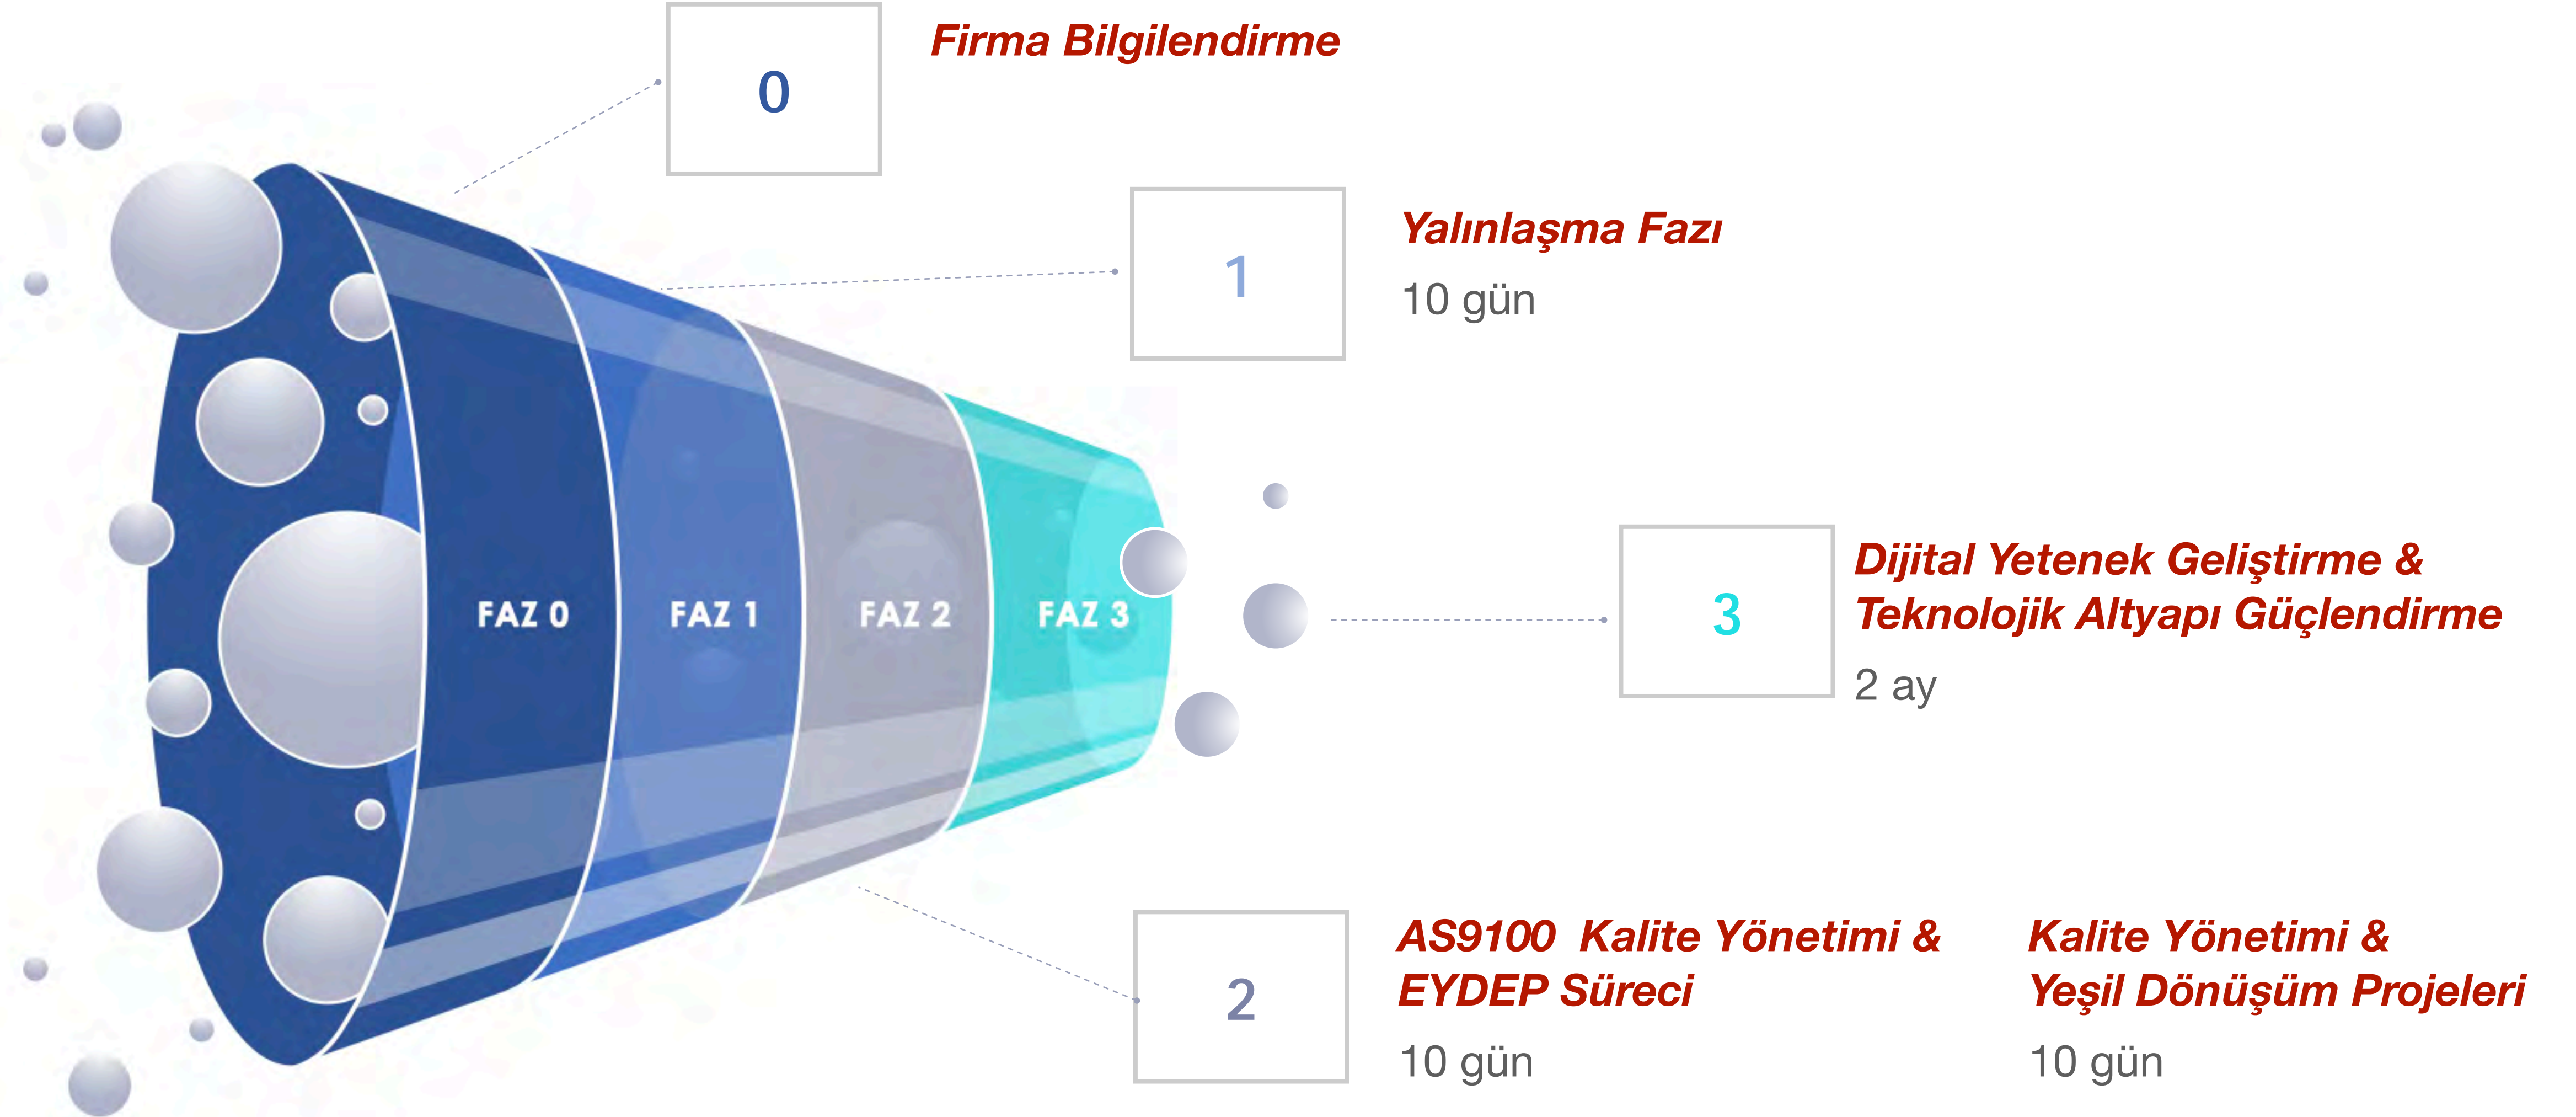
0

Firma Bilgilendirme

1

Yalınlaşma Fazı

10 gün

FAZ 0

FAZ 1

FAZ 2

FAZ 3

3

Dijital Yetenek Geliştirme & Teknolojik Altyapı Güçlendirme

2 ay

2

AS9100 Kalite Yönetimi & EYDEP Süreci

10 gün

Kalite Yönetimi & Yeşil Dönüşüm Projeleri

10 gün